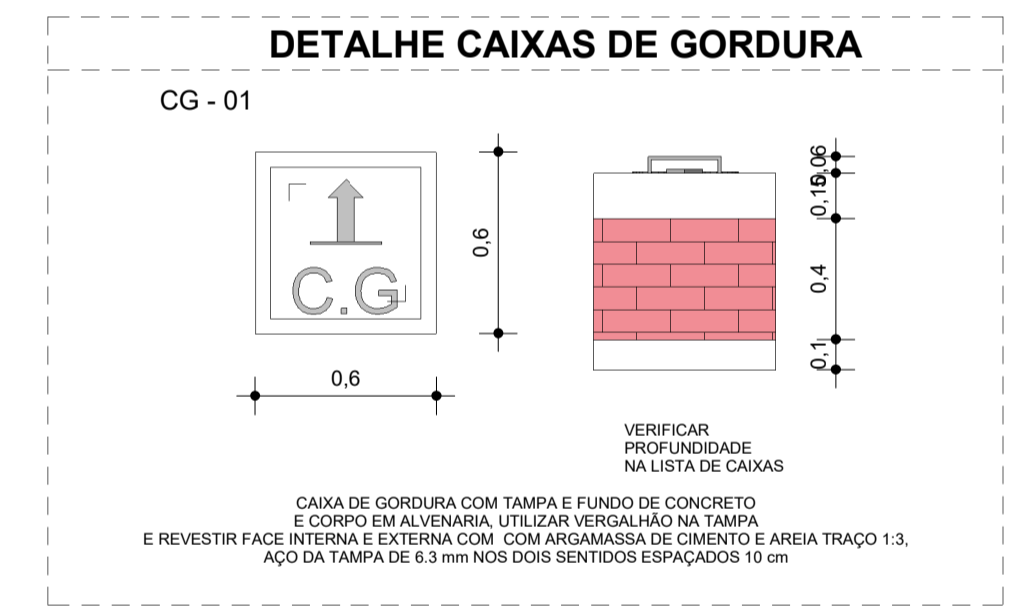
DETALHE CAIXAS DE GORDURA

CG - 01

C.G

0,6

0,6

0,06
0,1
0,15
0,4
0,1
0,1

VERIFICAR
PROFUNDIDADE
NA LISTA DE CAIXAS

CAIXA DE GORDURA COM TAMPA E FUNDO DE CONCRETO
E CORPO EM ALVENARIA, UTILIZAR VERGALHÃO NA TAMPA
E REVESTIR FACE INTERNA E EXTERNA COM COM ARGAMASSA DE CIMENTO E AREIA TRAÇO 1:3,
AÇO DA TAMPA DE 6.3 mm NOS DOIS SENTIDOS ESPAÇADOS 10 cm